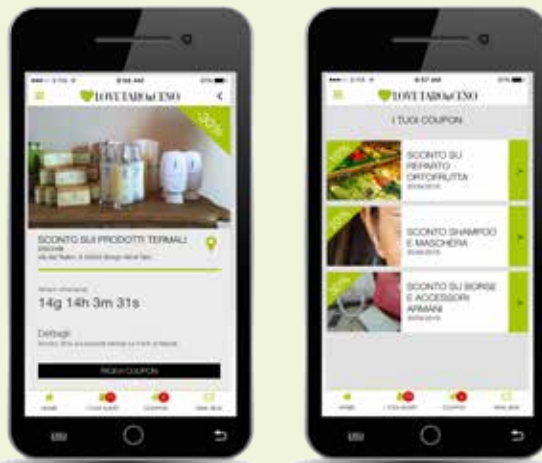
LOVETAROeCENO

-30%

SCONTO SUI PRODOTTI TERMALI

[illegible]

14g 14h 3m 31s

Dettagli

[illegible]

PRENDI COUPON

LOVETAROeCENO

I TUOI COUPON

SCONTO SU REPARTO ORTOFRUTTA

SCONTO SHAMPOO E MASCHERA

SCONTO SU BORSE E ACCESSORI ARMANI